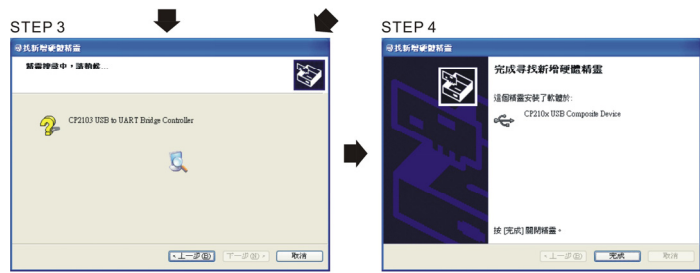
STEP 3

尋找新增硬體精靈

精靈搜尋中，請稍候...

CP2103 USB to UART Bridge Controller

< 上一步(B) 下一步(N) > 取消

STEP 4

尋找新增硬體精靈

完成尋找新增硬體精靈

這個精靈安裝了軟體於:

CP210x USB Composite Device

按 [完成] 關閉精靈。

< 上一步(B) 完成 取消